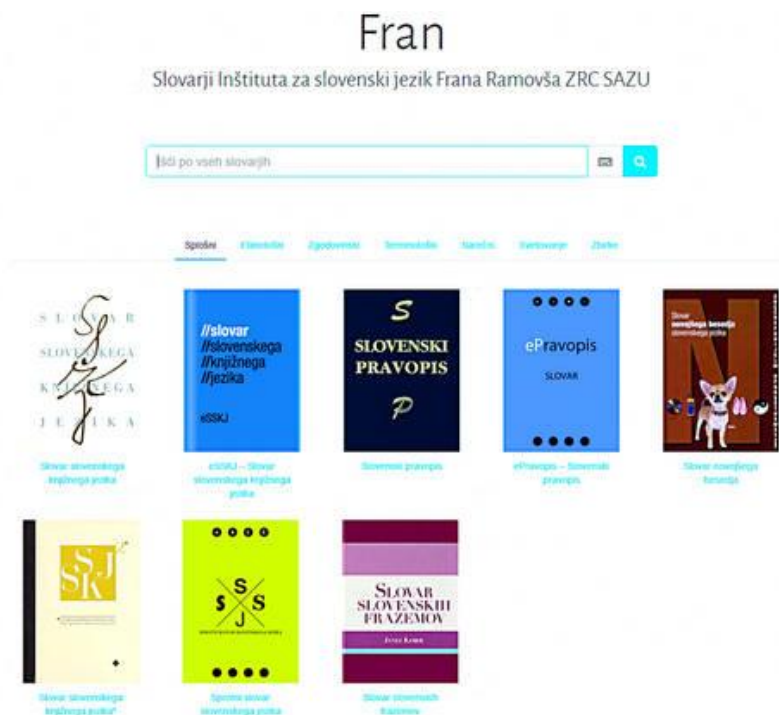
Fran

Slovarji Inštituta za slovenski jezik Frana Ramovša ZRC SAZU

Išči po vseh slovarjih

Splošni Etimološki Zgodovinski Terminološki Narečni Svetovanje Zbirke

SLOVAR SLOVENSKEGA KNJIŽNEGA JEZIKA

Slovar slovenskega knjižnega jezika

//slovar //slovenskega //knjižnega //jezika

eSSKJ

eSSKJ – Slovar slovenskega knjižnega jezika

S SLOVENSKI PRAVOPIS P

Slovenski pravopis

ePravopis SLOVAR

ePravopis – Slovenski pravopis

Slovar novejšega besedja slovenskega jezika

Slovar novejšega besedja

SSKJ

Slovar slovenskega knjižnega jezika²

S S S J

Splošni slovar slovenskega jezika

SLOVAR SLOVENSKIH FRAZEMOV

Janez Keber

Slovar slovenskih frazemov